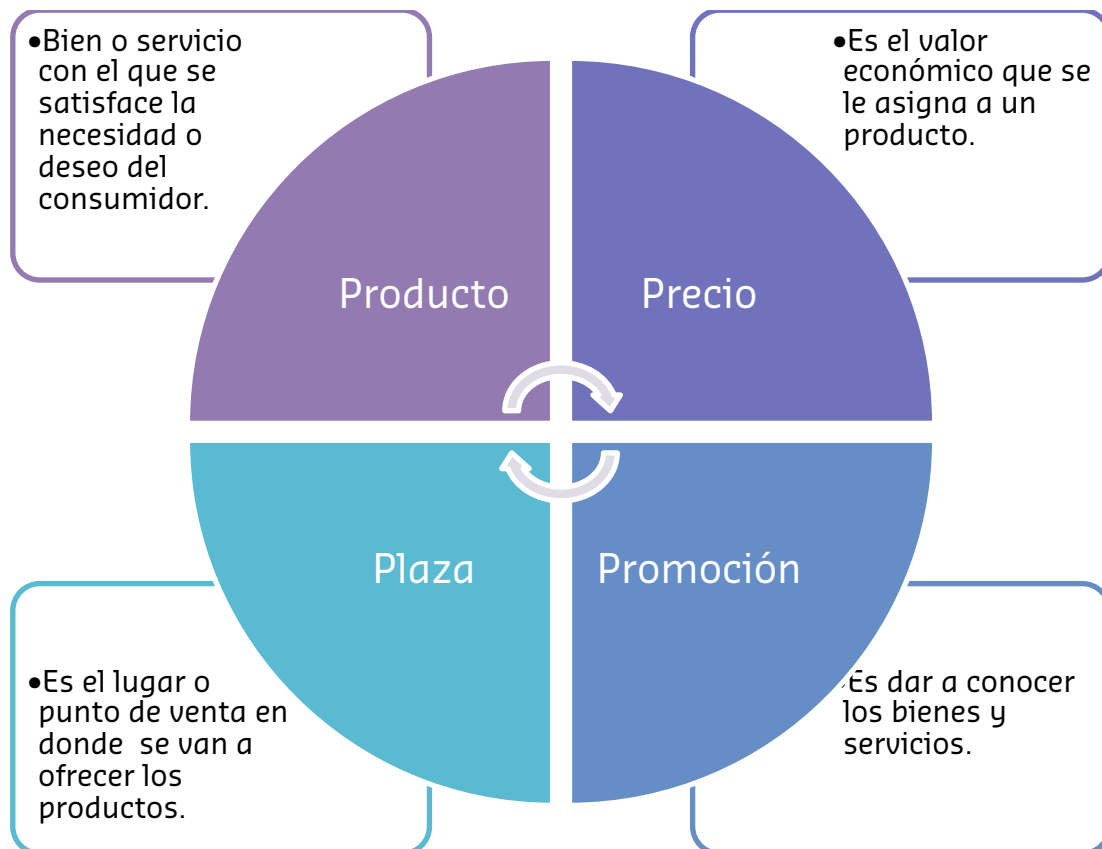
•Bien o servicio con el que se satisface la necesidad o deseo del consumidor.

•Es el valor económico que se le asigna a un producto.

Producto

Precio

Plaza

Promoción

•Es el lugar o punto de venta en donde se van a ofrecer los productos.

•Es dar a conocer los bienes y servicios.